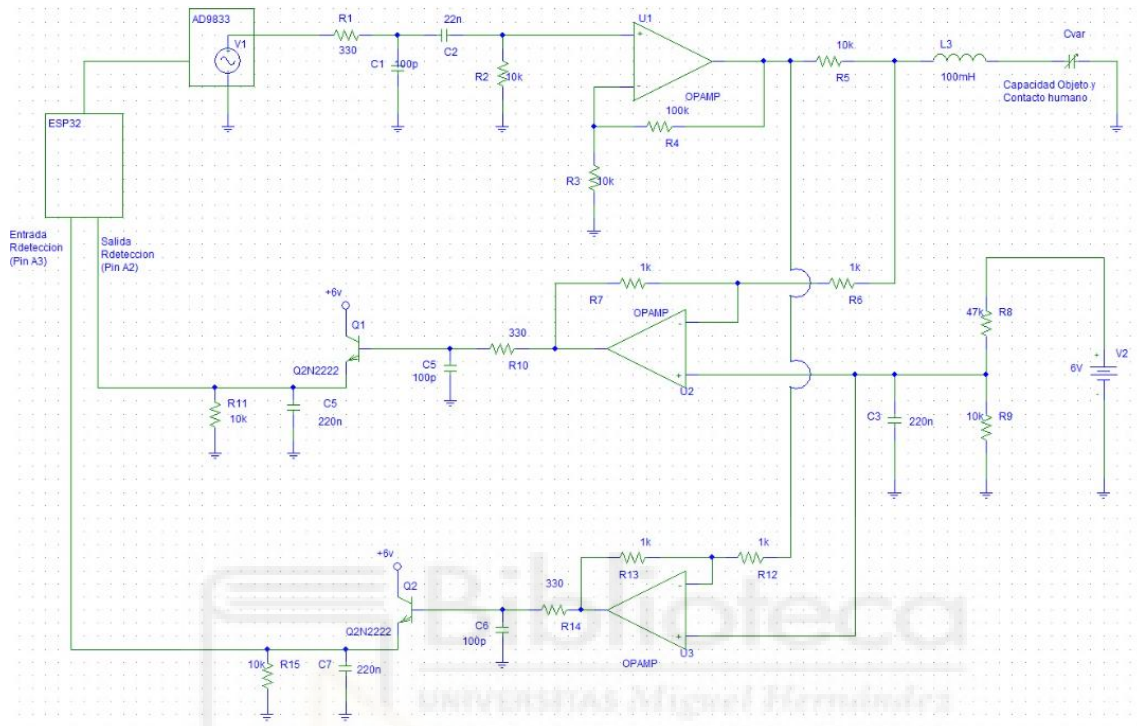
AD9833
V1
R1
330
22n
C2
C1
100p
R2
10k
U1
OPAMP
100k
R4
R3
10k
10k
R5
L3
100mH
Cvar
Capacidad Objeto y Contacto humano
ESP32
Entrada Rdeteccion (Pin A3)
Salida Rdeteccion (Pin A2)
+6v
Q1
Q2N2222
C5
100p
330
R10
1k
R7
OPAMP
U2
1k
R6
47k
R8
10k
R9
C3
220n
6V
V2
R11
10k
C5
220n
+6v
Q2
Q2N2222
C6
100p
330
R14
1k
R13
1k
R12
OPAMP
U3
10k
R15
C7
220n
Biblioteca
UNIVERSITAS Miguel Hernández